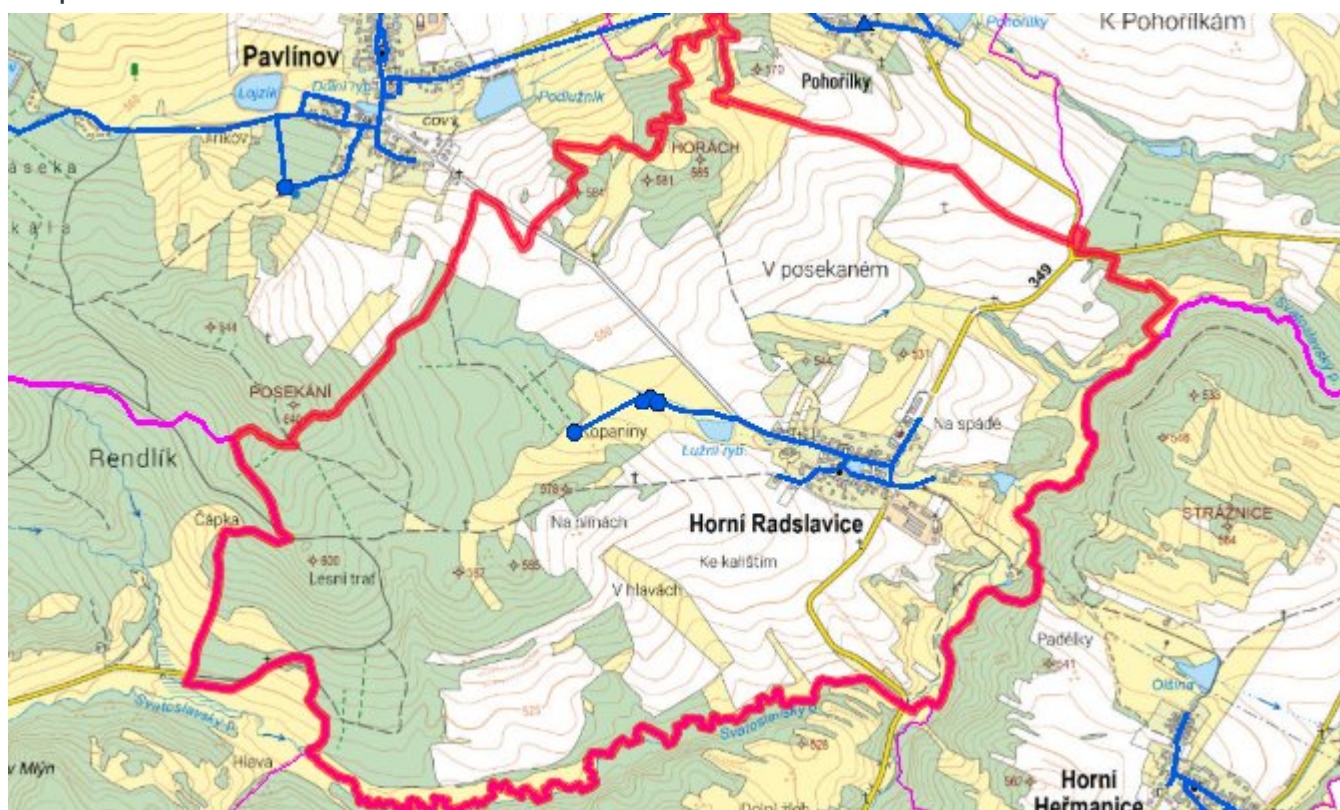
Pavlínov
Lojzík
Dální ryb.
Podlužník
Pohořilky
K Pohořilkám
Pohořilky
570
ČOV
áseka
ála
HORÁCH
581
585
564
V posekaném
349
580
544
POSEKÁNÍ
640
Rendlík
Kopaniny
Lužní ryb.
544
531
Na spádě
533
546
578
Na tlínách
Horní Radslavice
STRÁŽNICE
564
Čápka
600
Lesní trať
597
595
Ke kalištím
V hlavách
Padělky
541
Olšina
Svatoslavský p.
Svatoslavský p.
525
526
Mlýn
Hleva
Dolní žleb
567
Horní Heřmanice